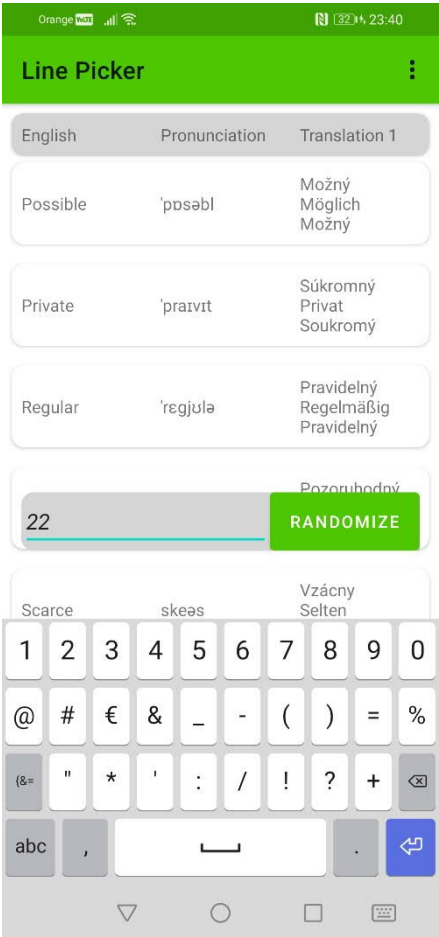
Orange VoLTE 32 23:40

Line Picker

English Pronunciation Translation 1

Possible ˈpɒsəbl Možný Möglich Možný

Private ˈpraɪvɪt Súkromný Privat Soukromý

Regular ˈrɛgjʊlə Pravidelný Regelmäßig Pravidelný

Pozoruhodný

22

RANDOMIZE

Scarce skeəs Vzácny Selten

| 1 | 2 | 3 | 4 | 5 | 6 | 7 | 8 | 9 | 0 |
|---|---|---|---|---|---|---|---|---|---|
| @ | # | € | & | _ | - | ( | ) | = | % |
| {&= | " | * | ' | : | / | ! | ? | + | |

abc ,  .